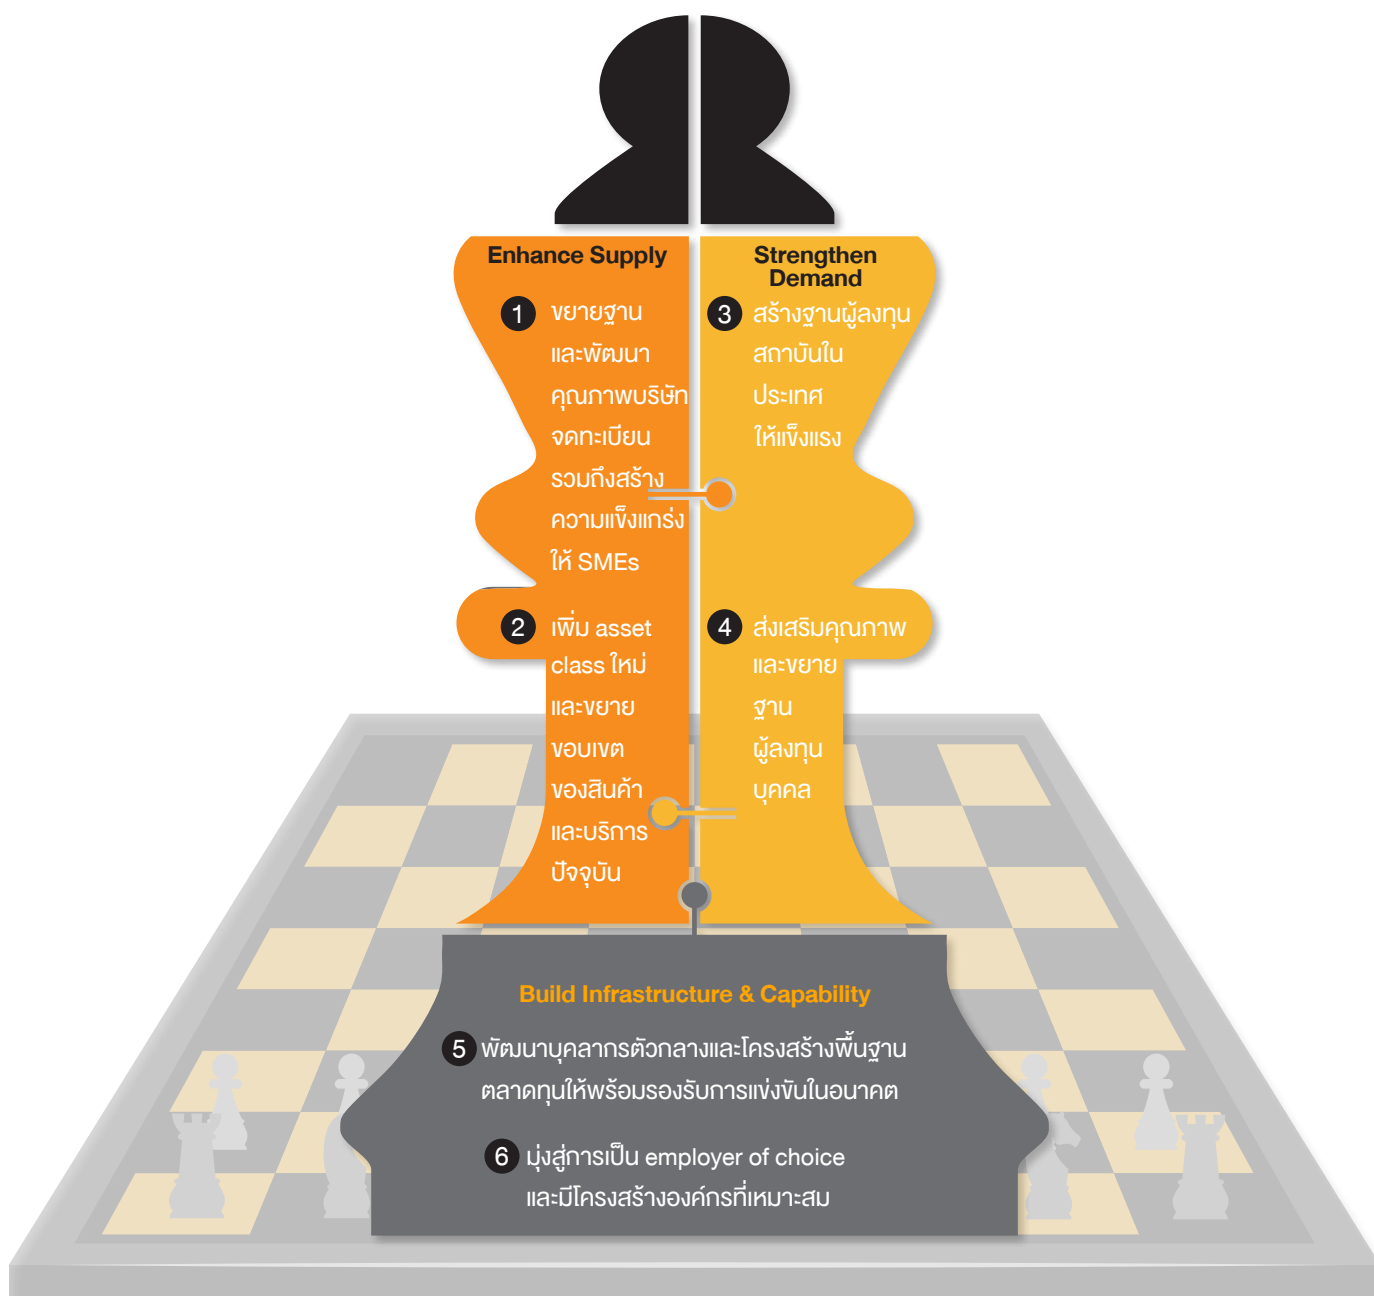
Enhance Supply

1 ขยายฐานและพัฒนาคุณภาพบริษัทจดทะเบียน รวมถึงสร้างความแข็งแกร่งให้ SMEs

2 เพิ่ม asset class ใหม่ และขยายขอบเขตของสินค้าและบริการปัจจุบัน

Strengthen Demand

3 สร้างฐานผู้ลงทุนสถาบันในประเทศให้แข็งแรง

4 ส่งเสริมคุณภาพและขยายฐานผู้ลงทุนบุคคล

Build Infrastructure & Capability

5 พัฒนาบุคลากรตัวกลางและโครงสร้างพื้นฐานตลาดทุนให้พร้อมรองรับการแข่งขันในอนาคต

6 มุ่งสู่การเป็น employer of choice และมีโครงสร้างองค์กรที่เหมาะสม